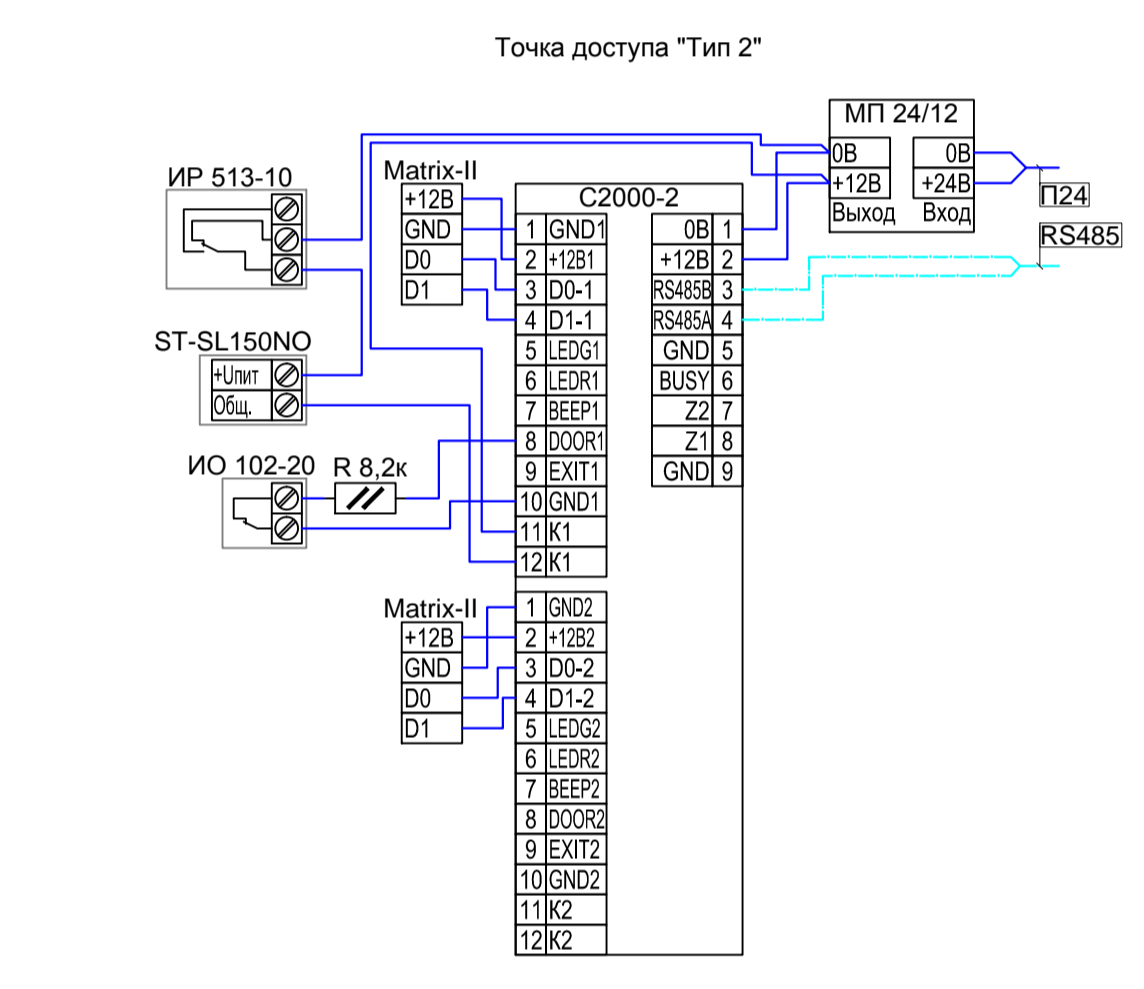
Точка доступа "Тип 2"

МП 24/12
0В
+12В
Выход
0В
+24В
Вход
П24
RS485

ИР 513-10

Matrix-II
+12В
GND
D0
D1

С2000-2
1 GND1
2 +12В1
3 D0-1
4 D1-1
5 LEDG1
6 LEDR1
7 BEEP1
8 DOOR1
9 EXIT1
10 GND1
11 К1
12 К1

0В 1
+12В 2
RS485B 3
RS485A 4
GND 5
BUSY 6
Z2 7
Z1 8
GND 9

ST-SL150NO
+Uпит
Общ.

ИО 102-20
R 8,2к

Matrix-II
+12В
GND
D0
D1

1 GND2
2 +12В2
3 D0-2
4 D1-2
5 LEDG2
6 LEDR2
7 BEEP2
8 DOOR2
9 EXIT2
10 GND2
11 К2
12 К2